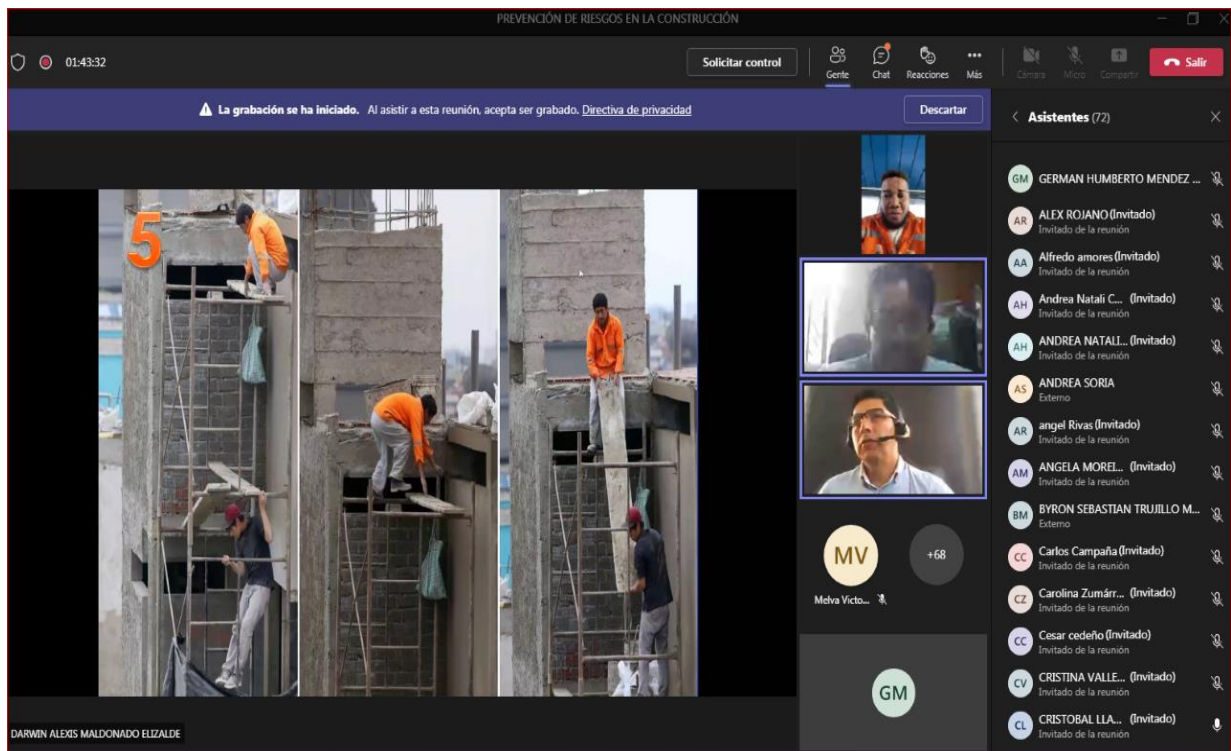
PREVENCIÓN DE RIESGOS EN LA CONSTRUCCIÓN

01:43:32

Solicitar control

Gente Chat Reacciones Más

Cámara Micro Compartir

Salir

La grabación se ha iniciado. Al asistir a esta reunión, acepta ser grabado. Directiva de privacidad

Descartar

5

MV
Melva Victo...

+68

GM

DARWIN ALEXIS MALDONADO ELIZALDE

Asistentes (72)

GM GERMAN HUMBERTO MENDEZ ...

AR ALEX ROJANO (Invitado)
Invitado de la reunión

AA Alfredo amores (Invitado)
Invitado de la reunión

AH Andrea Natali C... (Invitado)
Invitado de la reunión

AH ANDREA NATALI... (Invitado)
Invitado de la reunión

AS ANDREA SORIA
Externo

AR angel Rivas (Invitado)
Invitado de la reunión

AM ANGELA MOREL... (Invitado)
Invitado de la reunión

BM BYRON SEBASTIAN TRUJILLO M...
Externo

CC Carlos Campaña (Invitado)
Invitado de la reunión

CZ Carolina Zumárr... (Invitado)
Invitado de la reunión

CC Cesar cedeño (Invitado)
Invitado de la reunión

CV CRISTINA VALLE... (Invitado)
Invitado de la reunión

CL CRISTOBAL LLA... (Invitado)
Invitado de la reunión